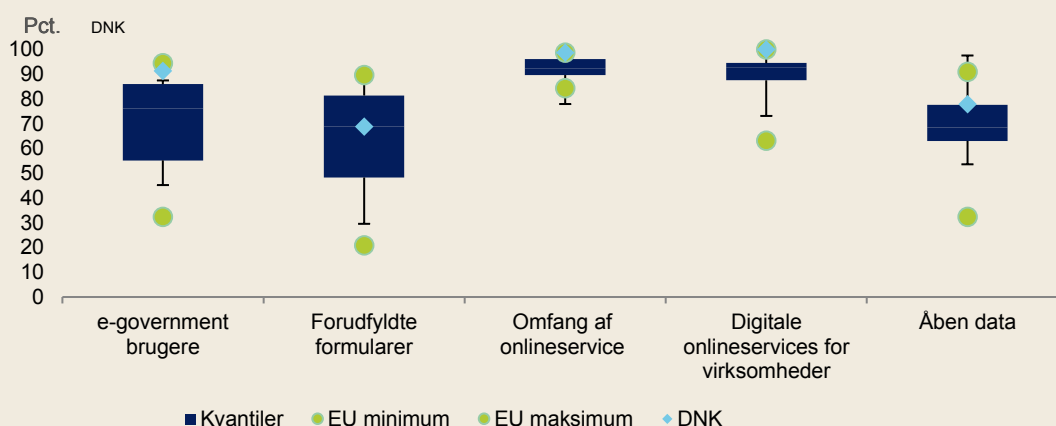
Pct. DNK

100
90
80
70
60
50
40
30
20
10
0

e-government brugere

Forudfyldte formularer

Omfang af onlineservice

Digitale onlineservices for virksomheder

Åben data

Kvantiler EU minimum EU maksimum DNK